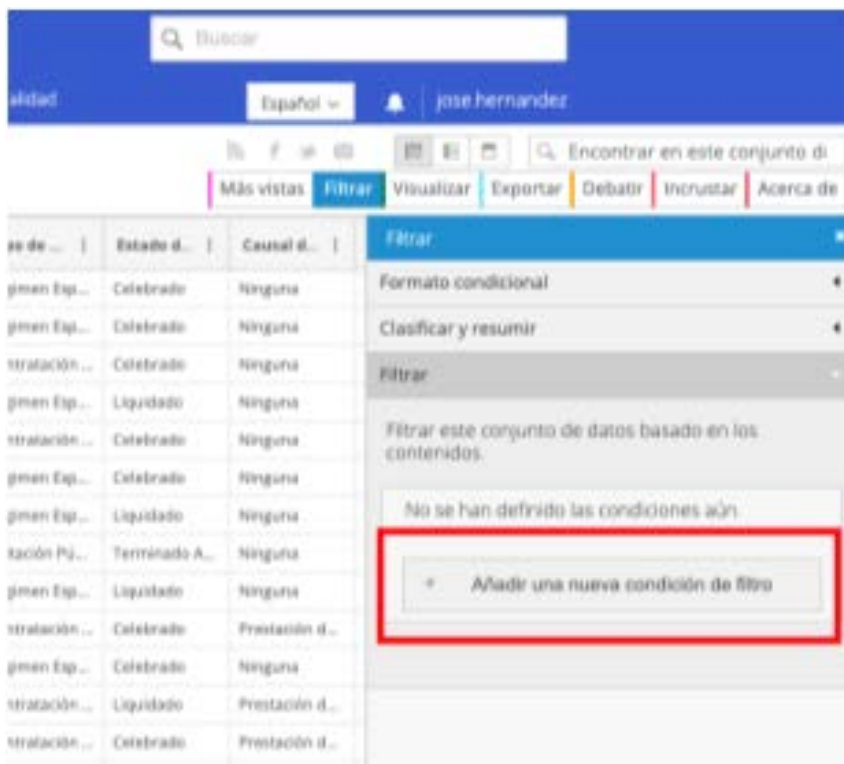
Buscar

alidad

Español

jose hernandez

Encontrar en este conjunto di

Más vistas | Filtrar | Visualizar | Exportar | Debatir | Incrustar | Acerca de

| as de ... | Estado d... | Causal d... |
|---|---|---|
| gimen Esp... | Celebrado | Ninguna |
| gimen Esp... | Celebrado | Ninguna |
| ntratación ... | Celebrado | Ninguna |
| gimen Esp... | Liquidado | Ninguna |
| ntratación ... | Celebrado | Ninguna |
| gimen Esp... | Celebrado | Ninguna |
| gimen Esp... | Liquidado | Ninguna |
| tación Pú... | Terminado A... | Ninguna |
| gimen Esp... | Liquidado | Ninguna |
| ntratación ... | Celebrado | Prestación d... |
| gimen Esp... | Celebrado | Ninguna |
| ntratación ... | Liquidado | Prestación d... |
| ntratación ... | Celebrado | Prestación d... |

Filtrar

Formato condicional

Clasificar y resumir

Filtrar

Filtrar este conjunto de datos basado en los contenidos.

No se han definido las condiciones aún

+ Añadir una nueva condición de filtro